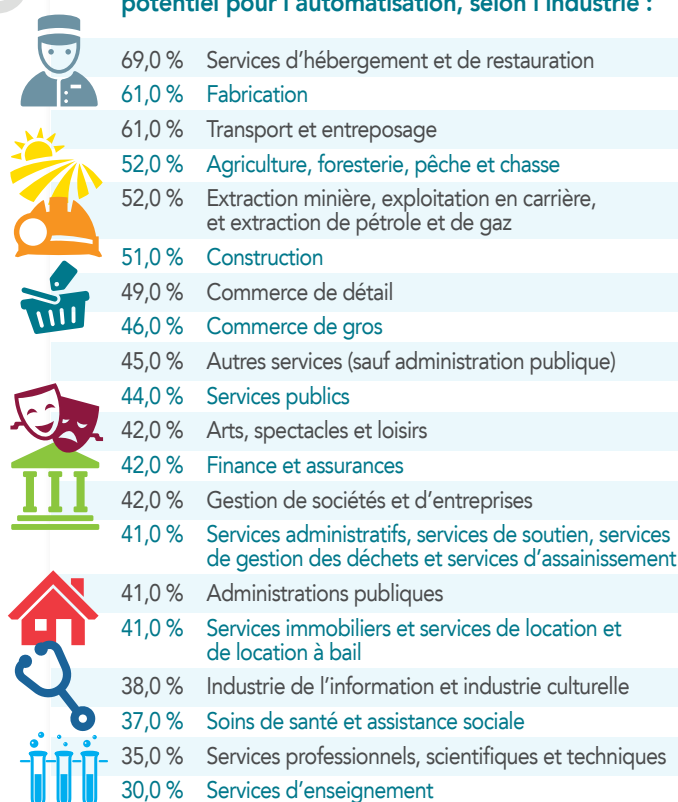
potentiel pour l'automatisation, selon l'industrie :

| | |
|---|---|
| 69,0 % | Services d'hébergement et de restauration |
| 61,0 % | Fabrication |
| 61,0 % | Transport et entreposage |
| 52,0 % | Agriculture, foresterie, pêche et chasse |
| 52,0 % | Extraction minière, exploitation en carrière, et extraction de pétrole et de gaz |
| 51,0 % | Construction |
| 49,0 % | Commerce de détail |
| 46,0 % | Commerce de gros |
| 45,0 % | Autres services (sauf administration publique) |
| 44,0 % | Services publics |
| 42,0 % | Arts, spectacles et loisirs |
| 42,0 % | Finance et assurances |
| 42,0 % | Gestion de sociétés et d'entreprises |
| 41,0 % | Services administratifs, services de soutien, services de gestion des déchets et services d'assainissement |
| 41,0 % | Administrations publiques |
| 41,0 % | Services immobiliers et services de location et de location à bail |
| 38,0 % | Industrie de l'information et industrie culturelle |
| 37,0 % | Soins de santé et assistance sociale |
| 35,0 % | Services professionnels, scientifiques et techniques |
| 30,0 % | Services d'enseignement |